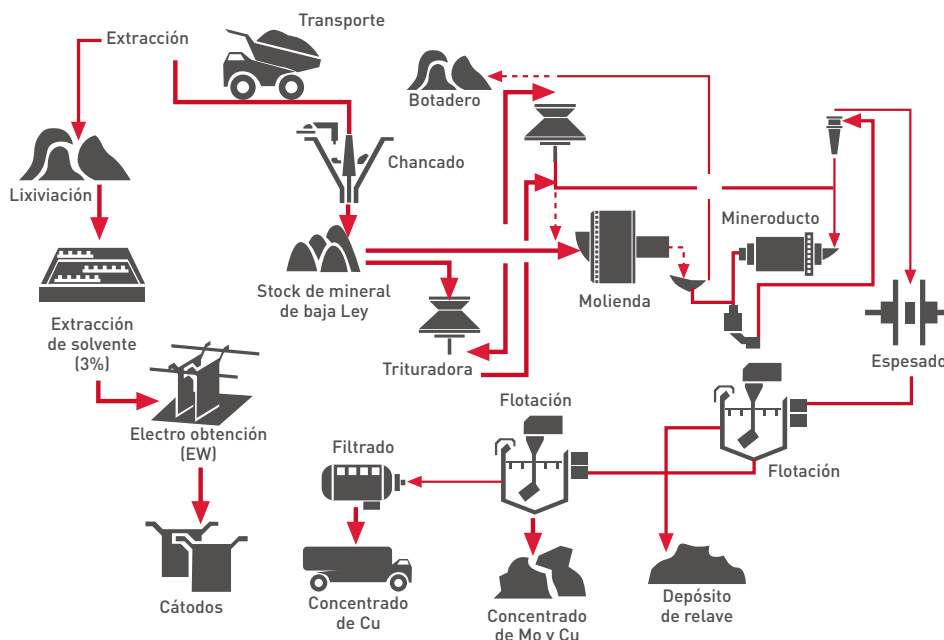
Transporte

Extracción

Botadero

Chancado

Lixiviación

Mineroducto

Stock de mineral de baja Ley

Molienda

Extracción de solvente (3%)

Trituradora

Espesador

Electro obtención (EW)

Flotación

Filtrado

Flotación

Cátodos

Concentrado de Cu

Concentrado de Mo y Cu

Depósito de relave